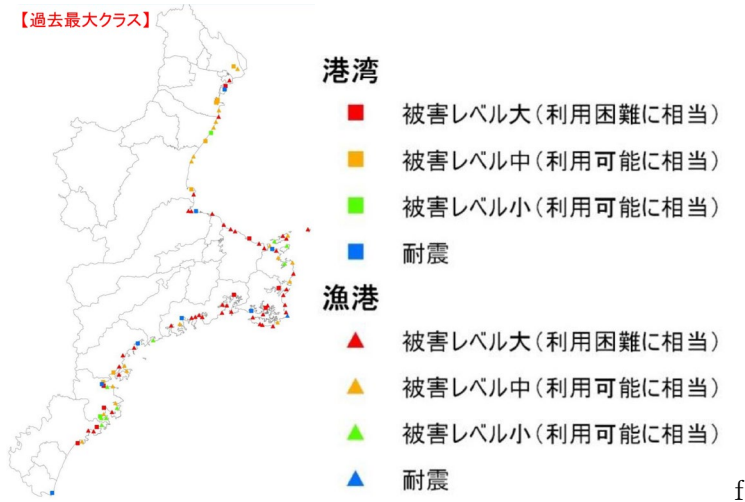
【過去最大クラス】

港湾

被害レベル大（利用困難に相当）

被害レベル中（利用可能に相当）

被害レベル小（利用可能に相当）

耐震

漁港

被害レベル大（利用困難に相当）

被害レベル中（利用可能に相当）

被害レベル小（利用可能に相当）

耐震

f